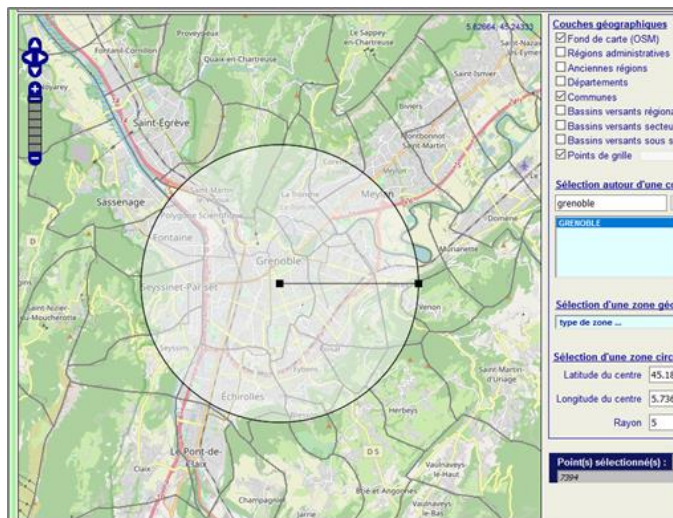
5.82664 45.24333

Proveysieux

Le Sappey-en-Chartreuse

Quaix-en-Chartreuse

Fontanil-Cornillon

Saint-Nazaire-les-Eymes

Voreppe

Saint-Ismier

Saint-Égrève

Biviers

Montbonnot-Saint-Martin

Corenc

Saint-Martin-le-Vinoux

La Tronche

Meylan

Sassenage

Polygone Scientifique

Domène

Fontaine

Grenoble

Murianette

Seyssinet-Pariset

Saint-Nizier-du-Moucherotte

Venon

Seyssins

Poisat

Saint-Martin-d'Uriage

Eybens

Échirolles

Herbeys

Le Pont-de-Claix

D 5

Claix

Vaulnaveys-le-Haut

Brié-et-Angonnes

Champagnier

Jarrie

Vaulnaveys-le-Bas

Couches géographiques
☑ Fond de carte (OSM)
☐ Régions administratives
☐ Anciennes régions
☐ Départements
☑ Communes
☐ Bassins versants régiona
☐ Bassins versants secteu
☐ Bassins versants sous s
☑ Points de grille

Sélection autour d'une c
grenoble
GRENOBLE

Sélection d'une zone géo
type de zone ...

Sélection d'une zone circ
Latitude du centre 45.18
Longitude du centre 5.736
Rayon 5

Point(s) sélectionné(s) :
7394